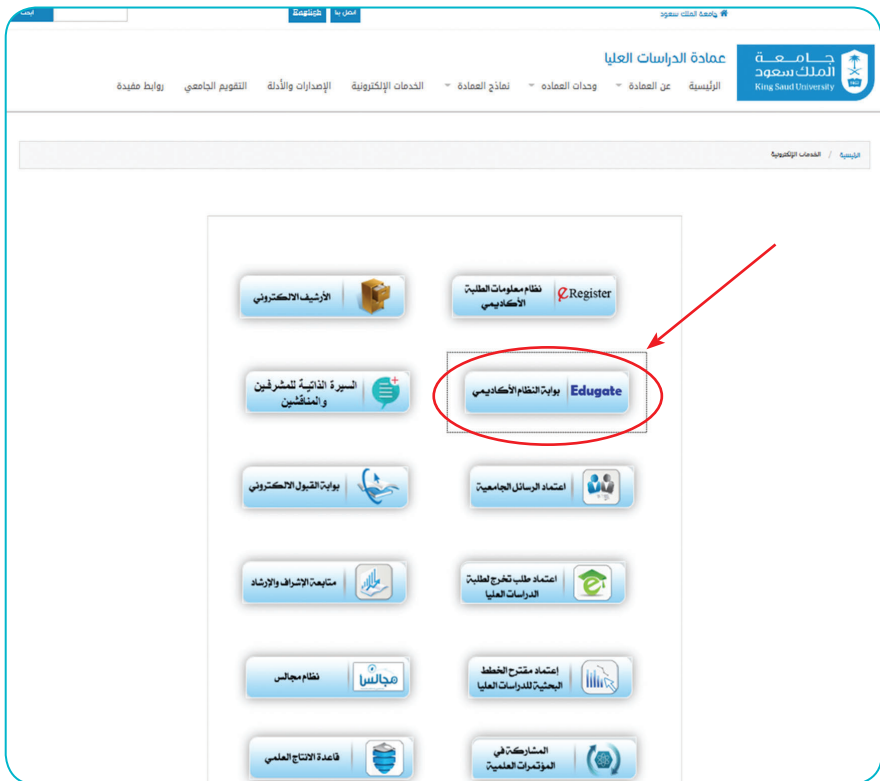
ابحث English اتصل بنا جامعة الملك سعود

جامعة الملك سعود King Saud University
عمادة الدراسات العليا

الرئيسية عن العمادة وحدات العمادة نماذج العمادة الخدمات الإلكترونية الإصدارات والأدلة التقويم الجامعي روابط مفيدة

الرئيسية / الخدمات الإلكترونية

eRegister نظام معلومات الطلبة الأكاديمي
الأرشيف الالكتروني

Edugate بوابة النظام الأكاديمي
السيرة الذاتية للمشرفين والمناقشين

اعتماد الرسائل الجامعية
بوابة القبول الالكتروني

اعتماد طلب تخرج لطلبة الدراسات العليا
متابعة الإشراف والإرشاد

اعتماد مقترح الخطط البحثية للدراسات العليا
مجالس نظام مجالس

المشاركة في المؤتمرات العلمية
قاعدة الانتاج العلمي